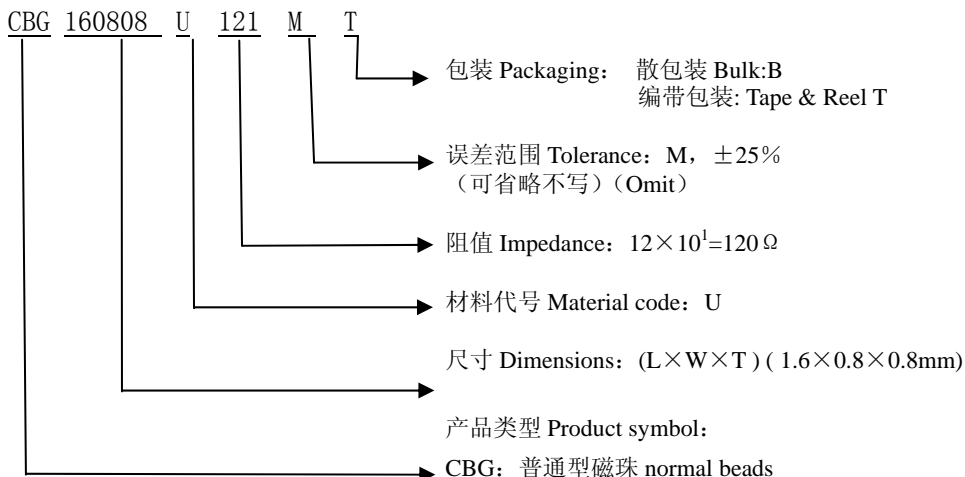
CBG 160808 U 121 M T

包装 Packaging： 散包装 Bulk:B
编带包装: Tape & Reel T

误差范围 Tolerance：M，±25%
（可省略不写）（Omit）

阻值 Impedance：$12\times10^{1}=120\,\Omega$

材料代号 Material code：U

尺寸 Dimensions：(L×W×T ) ( 1.6×0.8×0.8mm)

产品类型 Product symbol：
CBG：普通型磁珠 normal beads